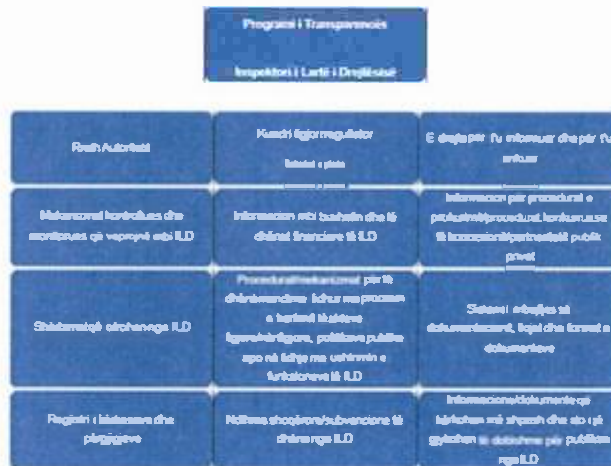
Programi i Transparencës

Inspektori i Lartë i Drejtësisë

| Rreth Autoritetit | Kuadri ligjor/rregullator | E drejta për t'u informuar dhe për t'u ankuar |
|---|---|---|
| Mekanizmat kontrollues dhe monitorues që veprojnë mbi ILD | Informacion mbi buxhetin dhe të dhënat financiare të ILD | Informacion për procedurat e prokurimit/procedurat konkurruese të koncesionit/partneritetit publik privat |
| Strategjitë e/programet e ILD | Procedurat/mekanizmat për të dhënë mendime lidhur me procesin e hartimit të akteve ligjore/rregullore, politikave publike apo në lidhje me ushtrimin e funksioneve të ILD | Sistemi i ekspozimit të dokumenteve, listat dhe format e dokumenteve |
| Regjistri i kërkesave dhe përgjigjeve | Ndihma shoqërore/subvencione të dhëna nga ILD | Informacione/dokumente që kërkohen më shpesh dhe ato që gjykohen të dobishme për publikun nga ILD |